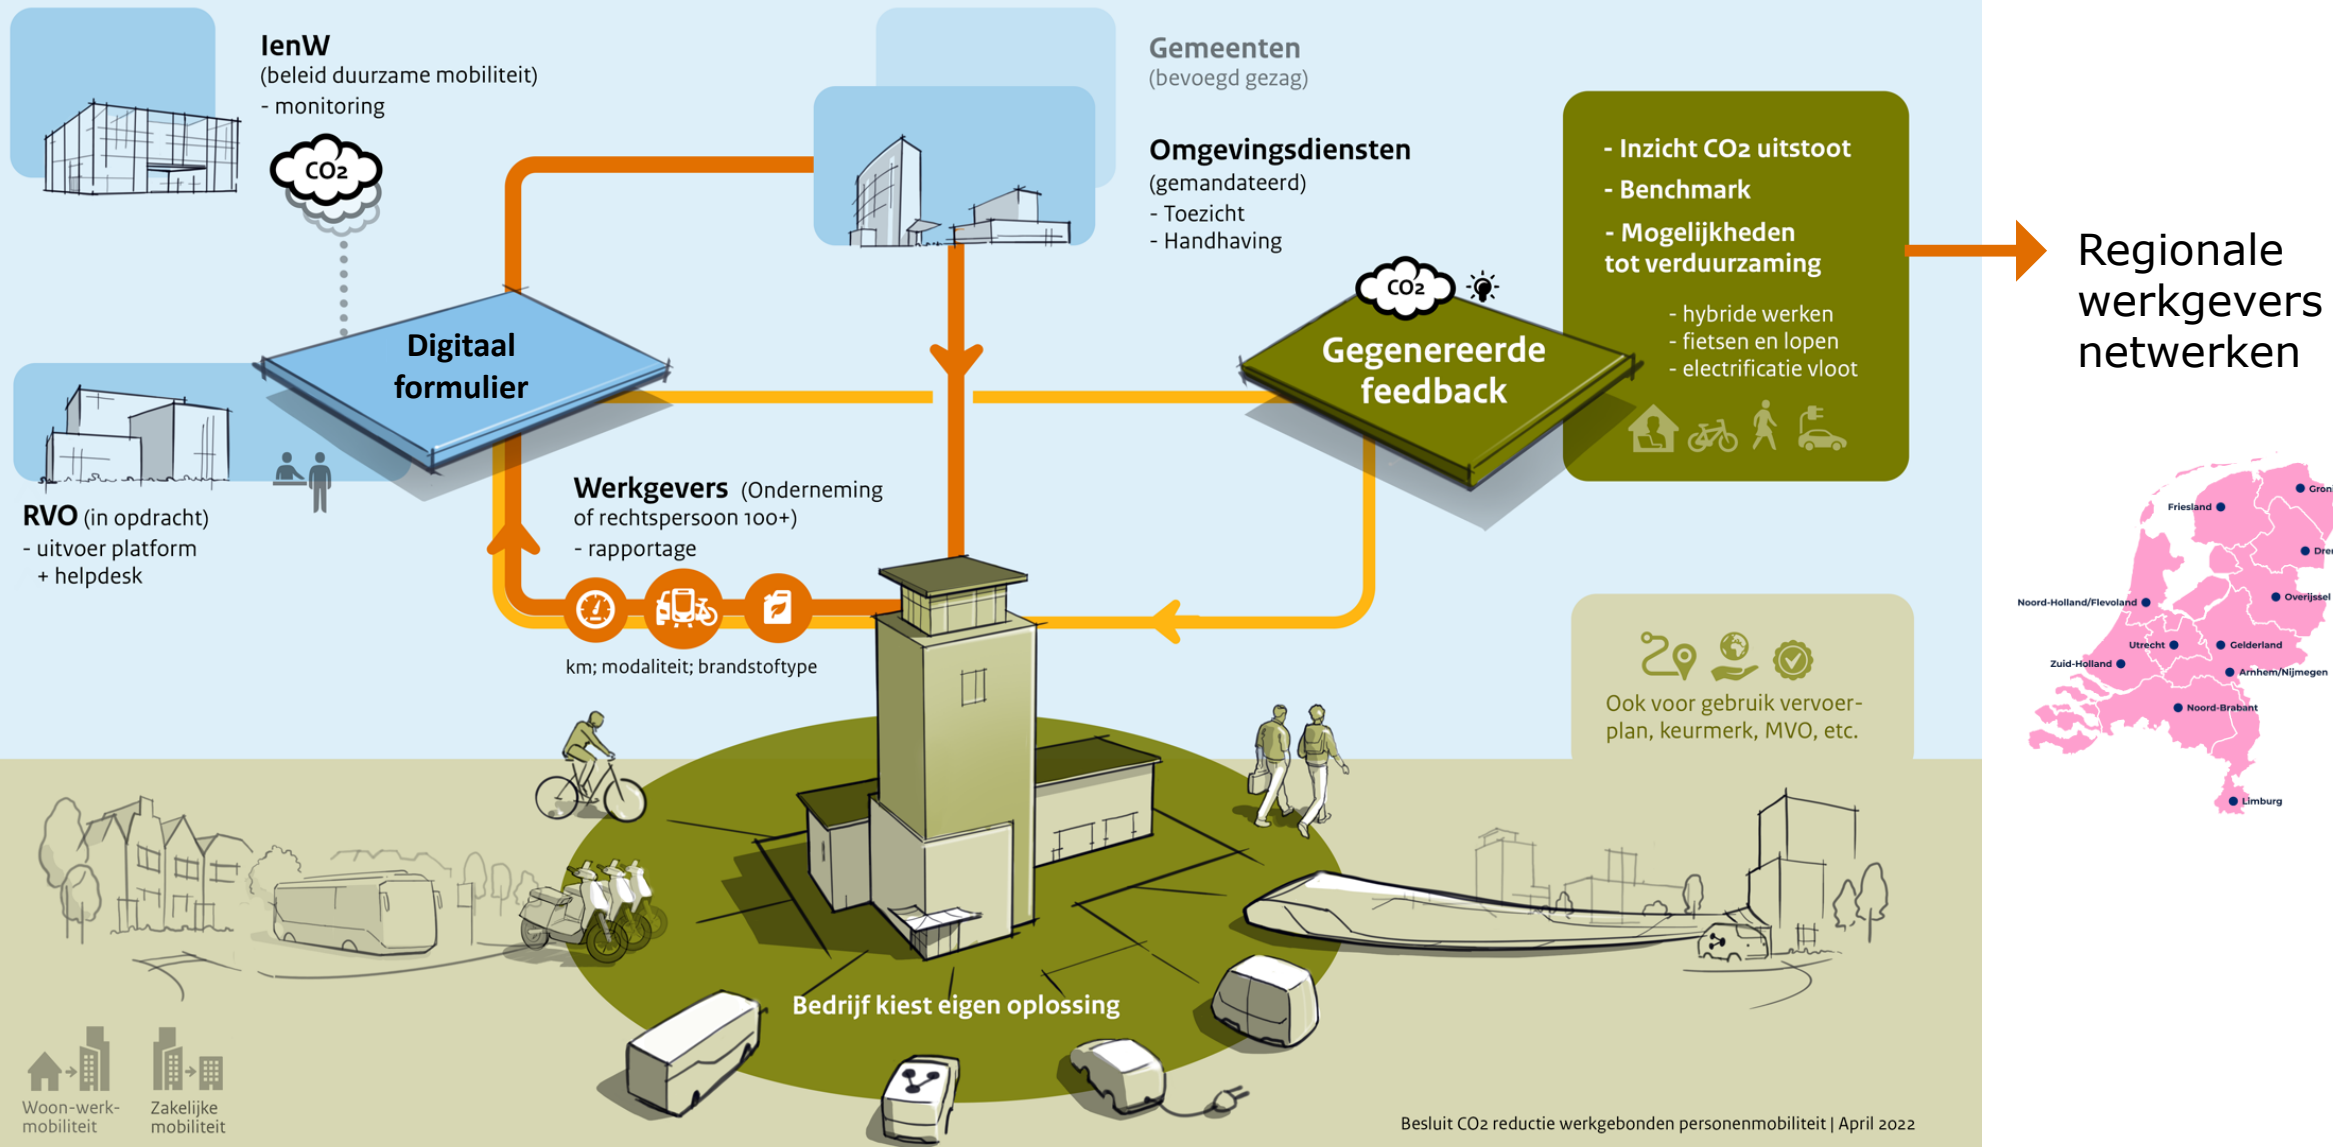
IenW
(beleid duurzame mobiliteit)
- monitoring

$CO_2$

Gemeenten
(bevoegd gezag)

Omgevingsdiensten
(gemandateerd)
- Toezicht
- Handhaving

- Inzicht $CO_2$ uitstoot
- Benchmark
- Mogelijkheden tot verduurzaming
- hybride werken
- fietsen en lopen
- electrificatie vloot

Regionale werkgevers netwerken

Digitaal formulier

$CO_2$

Gegenereerde feedback

RVO (in opdracht)
- uitvoer platform
+ helpdesk

Werkgevers (Onderneming of rechtspersoon 100+)
- rapportage

km; modaliteit; brandstoftype

Ook voor gebruik vervoerplan, keurmerk, MVO, etc.

Gron
Friesland
Dre
Noord-Holland/Flevoland
Overijssel
Utrecht
Gelderland
Zuid-Holland
Arnhem/Nijmegen
Noord-Brabant
Limburg

Bedrijf kiest eigen oplossing

Woon-werk-mobiliteit
Zakelijke mobiliteit

Besluit $CO_2$ reductie werkgebonden personenmobiliteit | April 2022